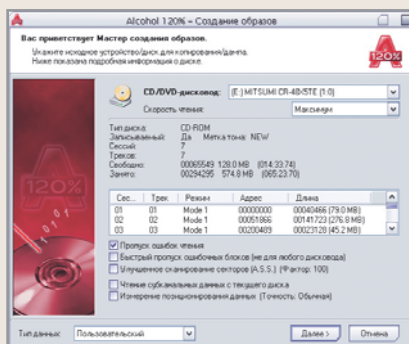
Alcohol 120% - Создание образов

Вас приветствует Мастер создания образов.

Укажите исходное устройство/диск для копирования/дампа. Ниже показана подробная информация о диске.

120%

CD/DVD-дисковод: (E:) MITSUMI CR-48X5TE (1:0)

Скорость чтения: Максимум

Тип диска: CD-ROM
Записываемый: Да Метка тома: NEW
Сессий: 7
Треков: 7
Свободно: 00065549 128.0 MB (014:33:74)
Занято: 00294295 574.8 MB (065:23:70)

| Сес... | Трек | Режим | Адрес | Длина |
|---|---|---|---|---|
| 01 | 01 | Mode 1 | 00000000 | 00040466 (79.0 MB) |
| 02 | 02 | Mode 1 | 00051866 | 00141723 (276.8 MB) |
| 03 | 03 | Mode 1 | 00204989 | 00023128 (45.2 MB) |

Пропуск ошибок чтения
Быстрый пропуск ошибочных блоков (не для любого дисковода)
Улучшенное сканирование секторов (A.S.S.) (Фактор: 100)
Чтение субканальных данных с текущего диска
Измерение позиционирования данных (Точность: Обычная)

Тип данных: Пользовательский

Далее > Отмена